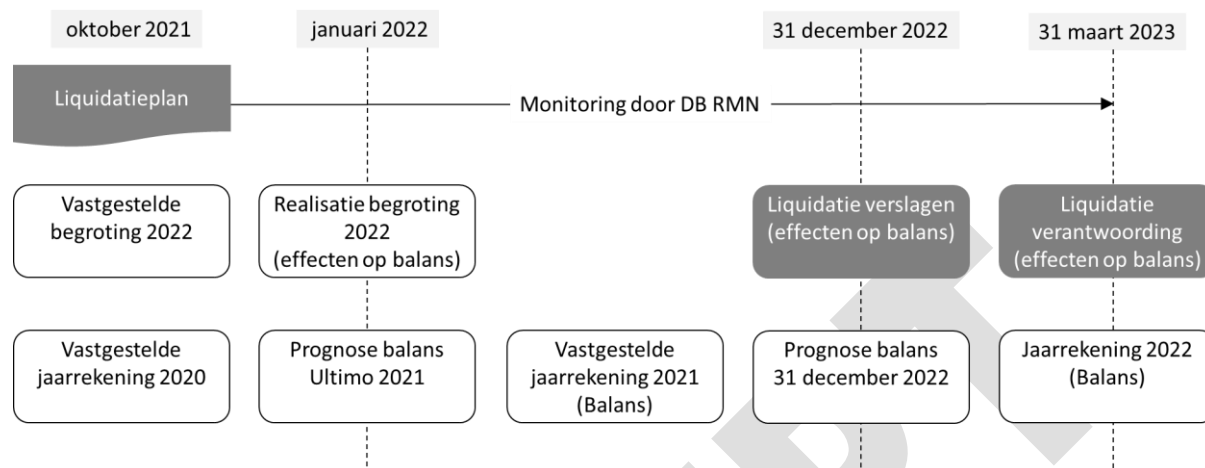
oktober 2021

januari 2022

31 december 2022

31 maart 2023

Liquidatieplan

Monitoring door DB RMN

Vastgestelde begroting 2022

Realisatie begroting 2022 (effecten op balans)

Liquidatie verslagen (effecten op balans)

Liquidatie verantwoording (effecten op balans)

Vastgestelde jaarrekening 2020

Prognose balans Ultimo 2021

Vastgestelde jaarrekening 2021 (Balans)

Prognose balans 31 december 2022

Jaarrekening 2022 (Balans)